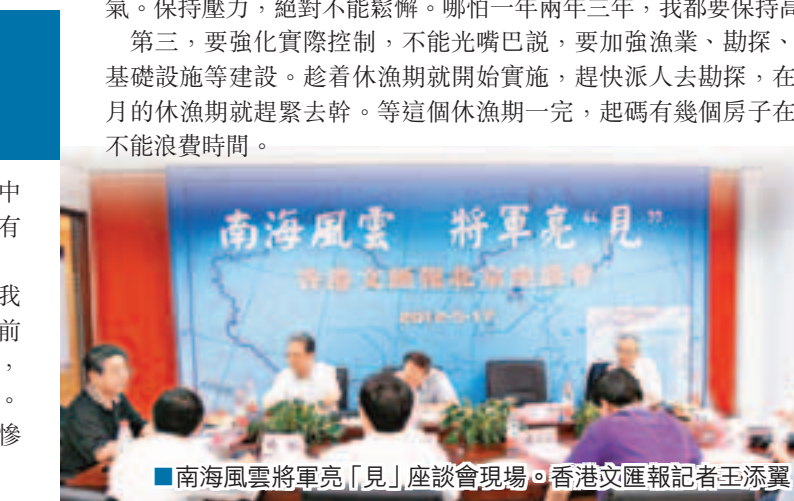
氣。保持壓力，絕對不能鬆懈。哪怕一年兩年三年，我都要保持高

第三，要強化實際控制，不能光嘴巴説，要加強漁業、勘探、基礎設施等建設。趁着休漁期就開始實施，趕快派人去勘探，在月的休漁期就趕緊去幹。等這個休漁期一完，起碼有幾個房子在不能浪費時間。

中
有

我
前
，
。
慘

南海風雲 將軍亮"見"
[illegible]
2012-5-17

■南海風雲將軍亮「見」座談會現場。香港文匯報記者王添翼